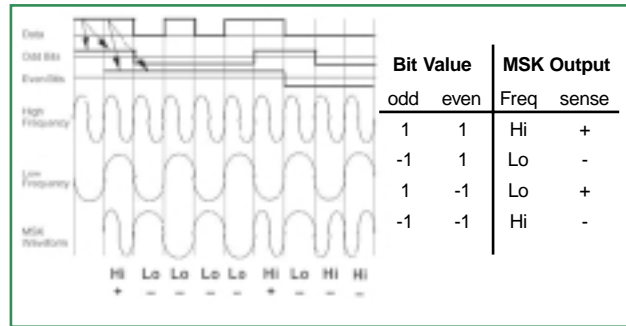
Data
Odd Bits
Even Bits
High Frequency
Low Frequency
MSK Waveform

Hi Lo Lo Lo Lo Hi Lo Hi Hi
+ – – – – + – + –

| Bit Value | | MSK Output | |
|---|---|---|---|
| odd | even | Freq | sense |
| 1 | 1 | Hi | + |
| -1 | 1 | Lo | - |
| 1 | -1 | Lo | + |
| -1 | -1 | Hi | - |